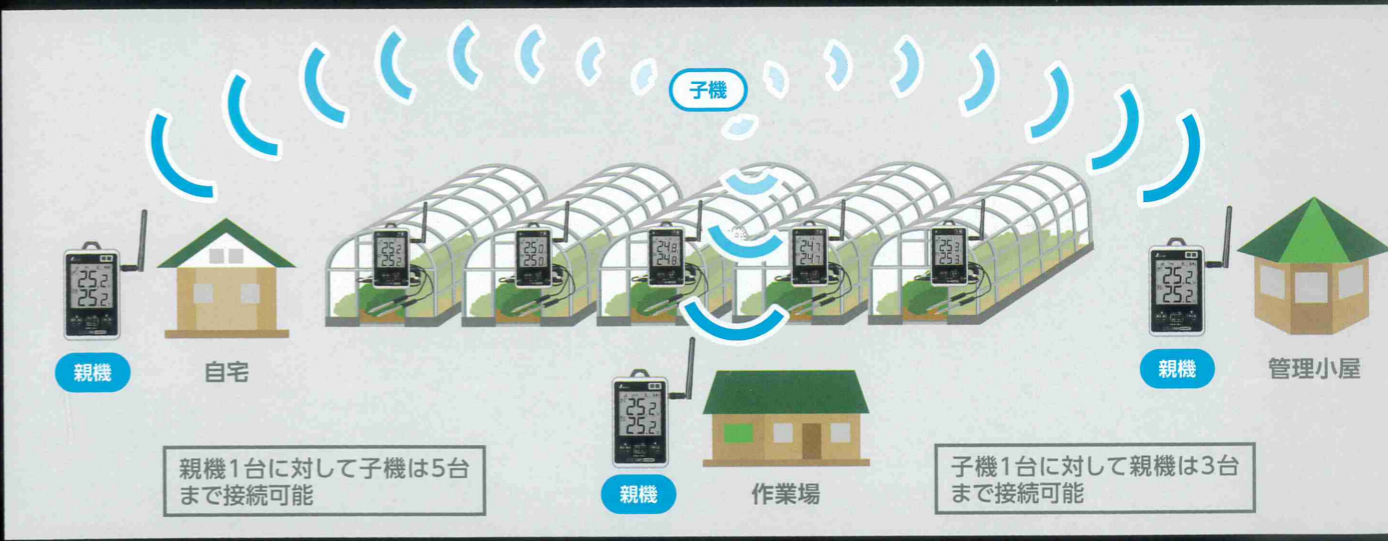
子機

25.2
25.2

親機

自宅

25.2
25.2

25.0
25.0

24.8
24.8

24.7
24.7

25.3
25.3

25.2
25.2

親機

管理小屋

25.2
25.2

親機

作業場

親機1台に対して子機は5台まで接続可能

子機1台に対して親機は3台まで接続可能